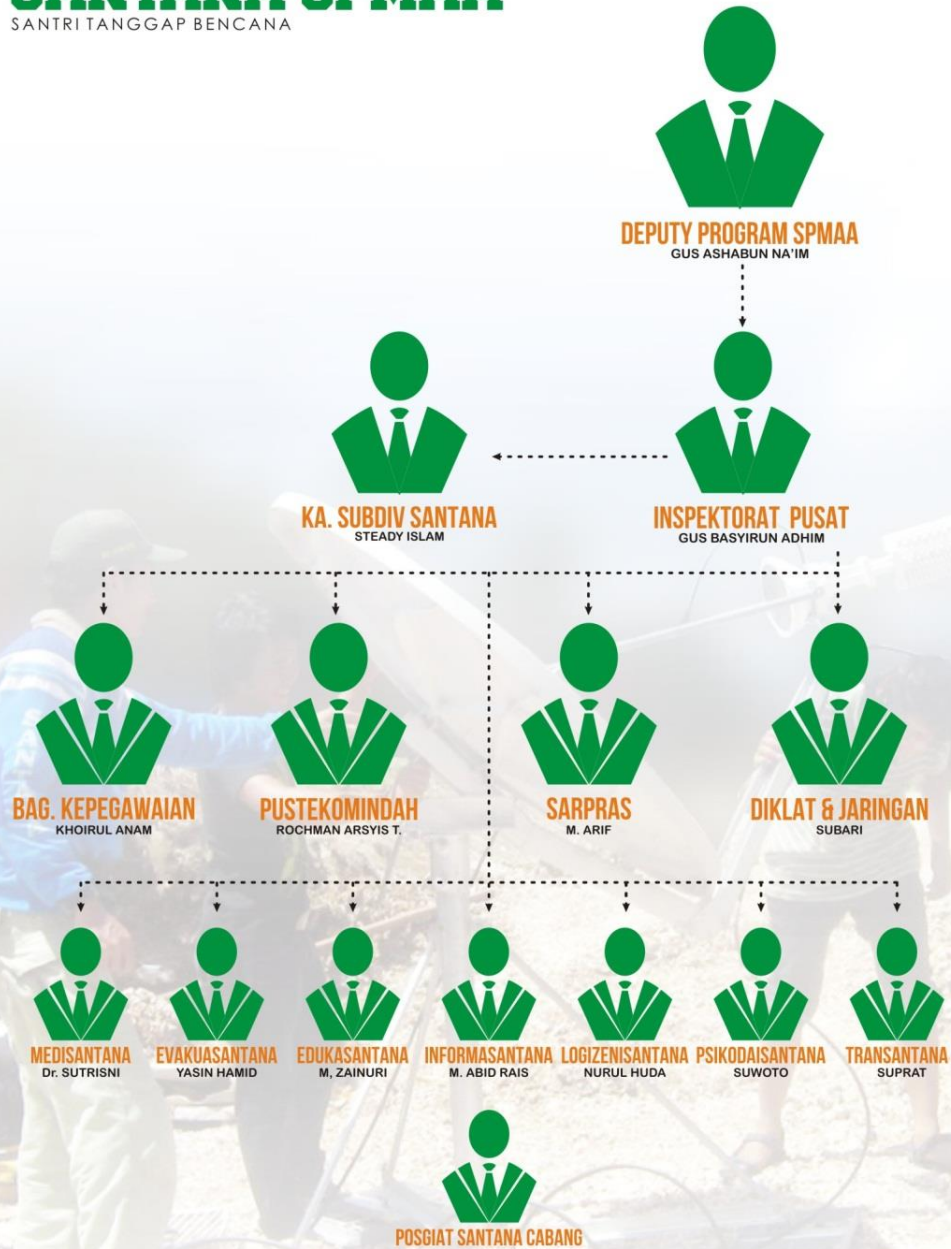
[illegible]

SANTRI TANGGAP BENCANA

DEPUTY PROGRAM SPMAA
GUS ASHABUN NA'IM

KA. SUBDIV SANTANA
STEADY ISLAM

INSPEKTORAT PUSAT
GUS BASYIRUN ADHIM

BAG. KEPEGAWAIAN
KHOIRUL ANAM

PUSTEKOMINDAH
ROCHMAN ARSYIS T.

SARPRAS
M. ARIF

DIKLAT & JARINGAN
SUBARI

MEDISANTANA
Dr. SUTRISNI

EVAKUASANTANA
YASIN HAMID

EDUKASANTANA
M, ZAINURI

INFORMASANTANA
M. ABID RAIS

LOGIZENISANTANA
NURUL HUDA

PSIKODAISANTANA
SUWOTO

TRANSANTANA
SUPRAT

POSGIAT SANTANA CABANG